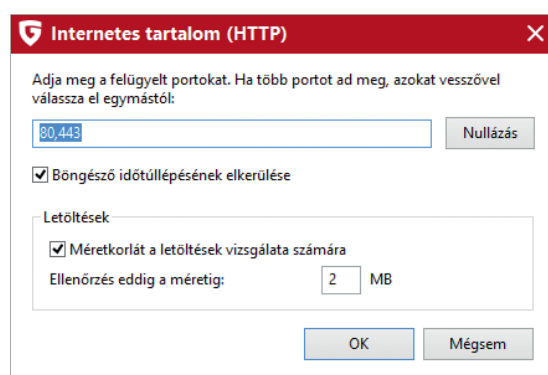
Internetes tartalom (HTTP)

Adja meg a felügyelt portokat. Ha több portot ad meg, azokat vesszővel válassza el egymástól:

80,443

Nullázás

Böngésző időtúllépésének elkerülése

Letöltések

Méretkorlát a letöltések vizsgálata számára

Ellenőrzés eddig a méretig: 2 MB

OK

Mégsem